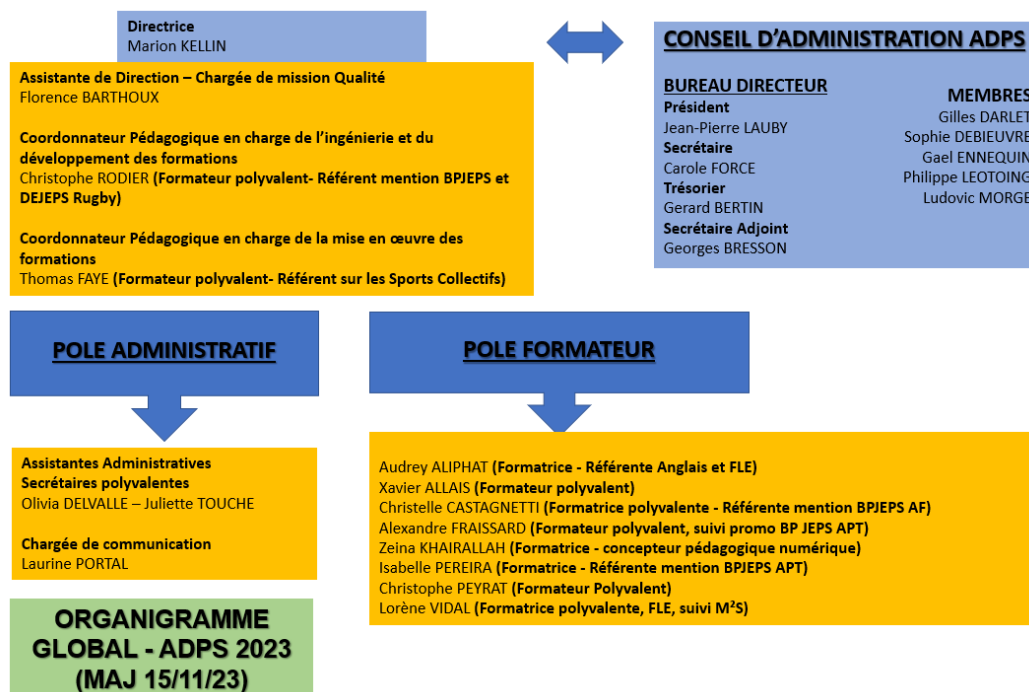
Directrice
Marion KELLIN

CONSEIL D'ADMINISTRATION ADPS

BUREAU DIRECTEUR
Président
Jean-Pierre LAUBY
Secrétaire
Carole FORCE
Trésorier
Gerard BERTIN
Secrétaire Adjoint
Georges BRESSON

MEMBRES
Gilles DARLET
Sophie DEBIEUVRE
Gael ENNEQUIN
Philippe LEOTOING
Ludovic MORGE

Assistante de Direction – Chargée de mission Qualité
Florence BARTHOUX

Coordonnateur Pédagogique en charge de l'ingénierie et du développement des formations
Christophe RODIER (Formateur polyvalent- Référent mention BPJEPS et DEJEPS Rugby)

Coordonnateur Pédagogique en charge de la mise en œuvre des formations
Thomas FAYE (Formateur polyvalent- Référent sur les Sports Collectifs)

POLE ADMINISTRATIF

POLE FORMATEUR

Assistantes Administratives
Secrétaires polyvalentes
Olivia DELVALLE – Juliette TOUCHE

Chargée de communication
Laurine PORTAL

Audrey ALIPHAT (Formatrice - Référente Anglais et FLE)
Xavier ALLAIS (Formateur polyvalent)
Christelle CASTAGNETTI (Formatrice polyvalente - Référente mention BPJEPS AF)
Alexandre FRAISSARD (Formateur polyvalent, suivi promo BP JEPS APT)
Zeina KHAIRALLAH (Formatrice - concepteur pédagogique numérique)
Isabelle PEREIRA (Formatrice - Référente mention BPJEPS APT)
Christophe PEYRAT (Formateur Polyvalent)
Lorène VIDAL (Formatrice polyvalente, FLE, suivi M²S)

ORGANIGRAMME GLOBAL - ADPS 2023 (MAJ 15/11/23)